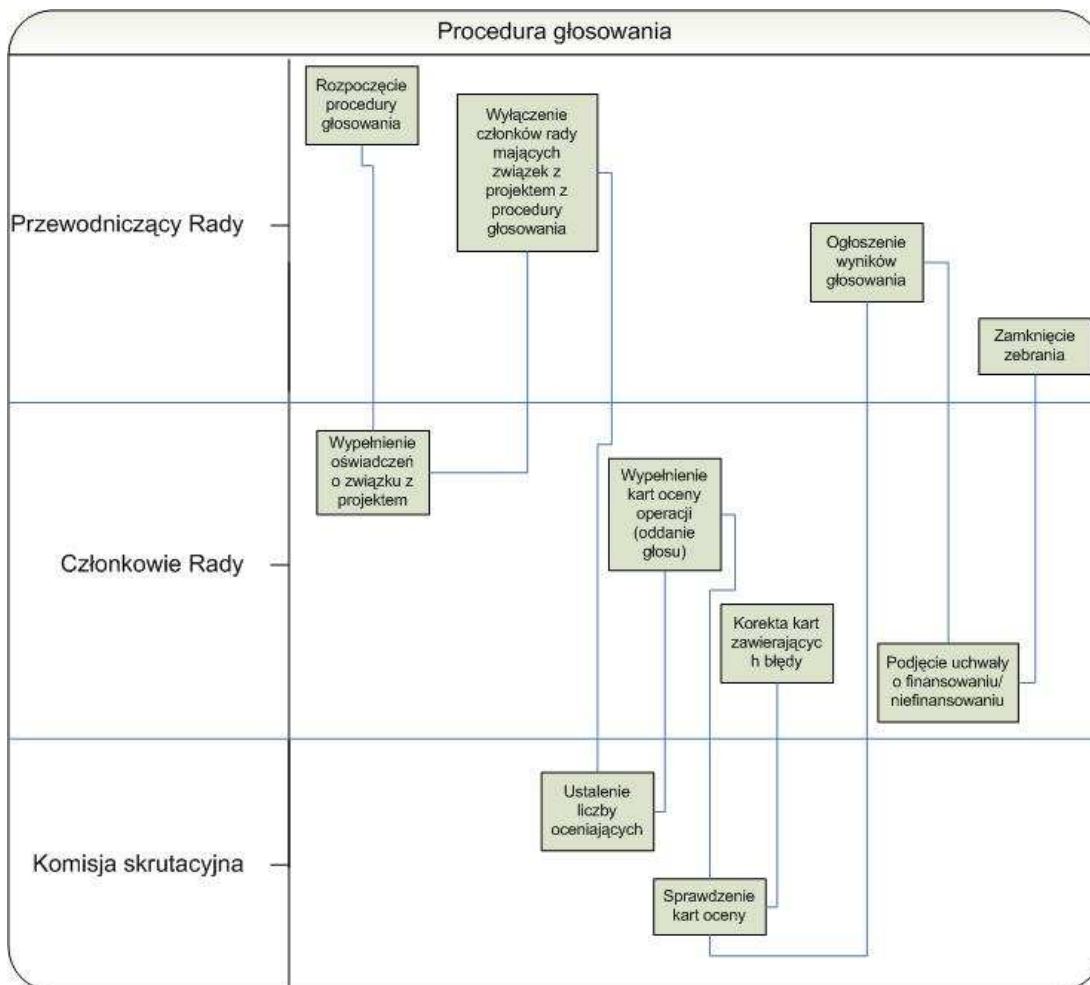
Procedura głosowania

Przewodniczący Rady

Rozpoczęcie procedury głosowania

Wyłączenie członków rady mających związek z projektem z procedury głosowania

Ogłoszenie wyników głosowania

Zamknięcie zebrania

Członkowie Rady

Wypełnienie oświadczeń o związku z projektem

Wypełnienie kart oceny operacji (oddanie głosu)

Korekta kart zawierających błędy

Podjęcie uchwały o finansowaniu/ niefinansowaniu

Komisja skrutacyjna

Ustalenie liczby oceniających

Sprawdzenie kart oceny